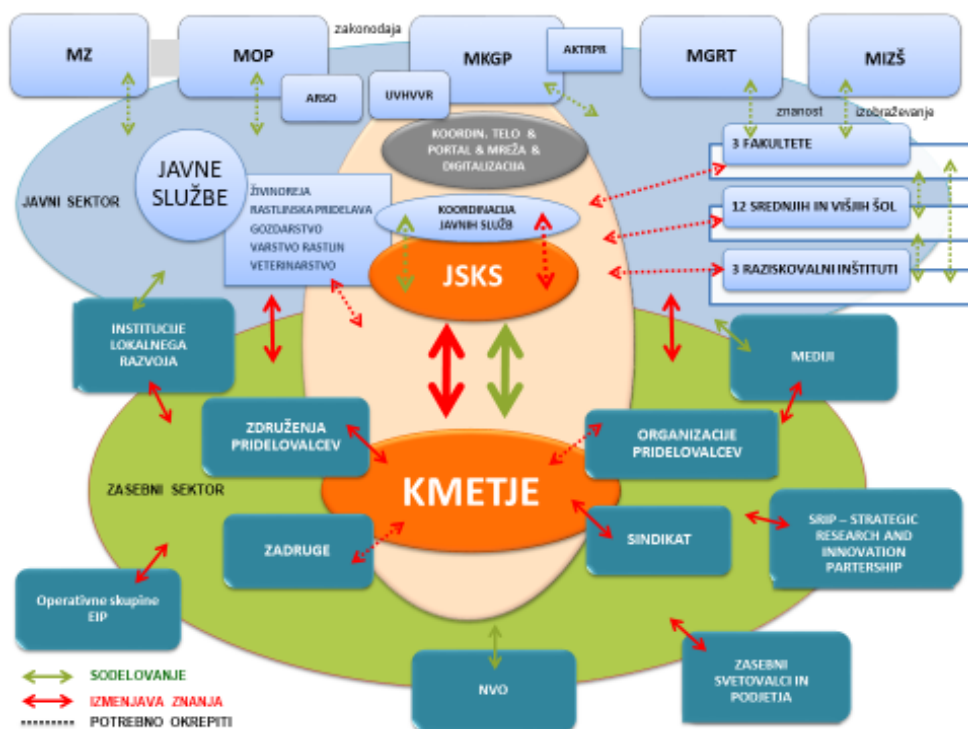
MZ

MOP

zakonodaja

MKGP

AKTRPR

MGRT

MIZŠ

ARSO

UVHVVR

znanost

izobraževanje

KOORDIN. TELO & PORTAL & MREŽA & DIGITALIZACIJA

JAVNI SEKTOR

JAVNE SLUŽBE

ŽIVINOREJA
RASTLINSKA PRIDELAVA
GOZDARSTVO
VARSTVO RASTLIN
VETERINARSTVO

KOORDINACIJA JAVNIH SLUŽB

3 FAKULTETE

12 SREDNJIH IN VIŠJIH ŠOL

3 RAZISKOVALNI INŠTITUTI

JSKS

INSTITUCIJE LOKALNEGA RAZVOJA

MEDIJI

ZDRUŽENJA PRIDELOVALCEV

ORGANIZACIJE PRIDELOVALCEV

ZASEBNI SEKTOR

KMETJE

SRIP – STRATEGIC RESEARCH AND INNOVATION PARTERSHIP

ZADRUGE

SINDIKAT

Operativne skupine EIP

NVO

ZASEBNI SVETOVALCI IN PODJETJA

SODELOVANJE

IZMENJAVA ZNANJA

POTREBNO OKREPITI